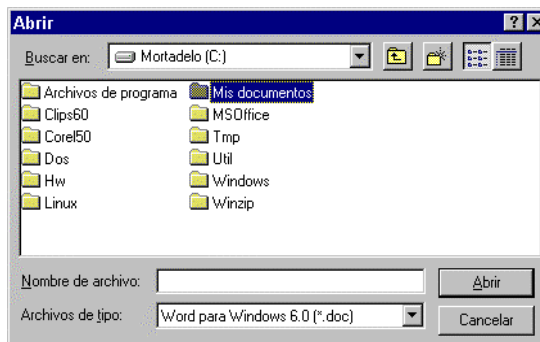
Abrir

?

X

Buscar en: Mortadelo (C:)

Archivos de programa
Clips60
Corel50
Dos
Hw
Linux
Mis documentos
MSOffice
Tmp
Util
Windows
Winzip

Nombre de archivo:

Abrir

Archivos de tipo: Word para Windows 6.0 (*.doc)

Cancelar